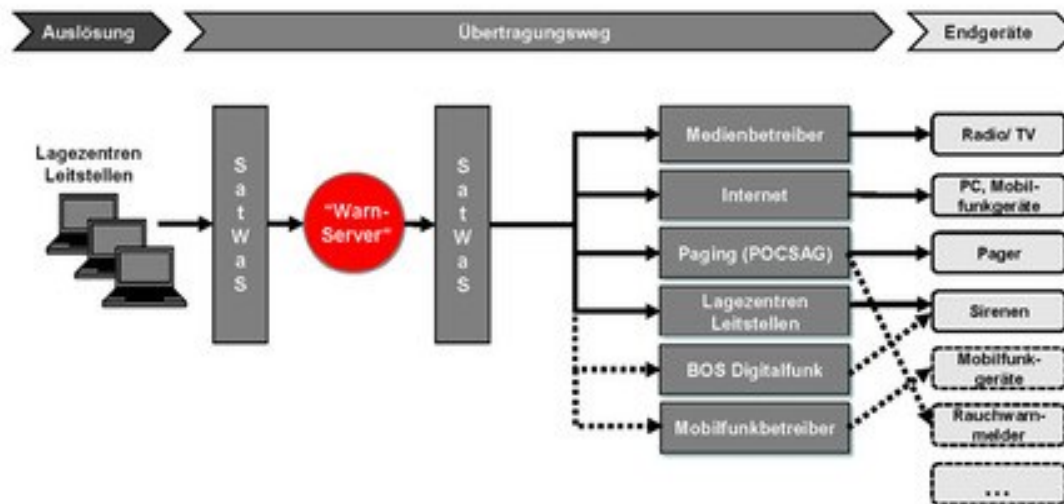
Auslösung

Übertragungsweg

Endgeräte

Lagezentren Leitstellen

S a t W a S

"Warn-Server"

S a t W a S

Medienbetreiber

Internet

Paging (POCSAG)

Lagezentren Leitstellen

BOS Digitalfunk

Mobilfunkbetreiber

Radio/ TV

PC, Mobilfunkgeräte

Pager

Sirenen

Mobilfunkgeräte

Rauchwarnmelder

...